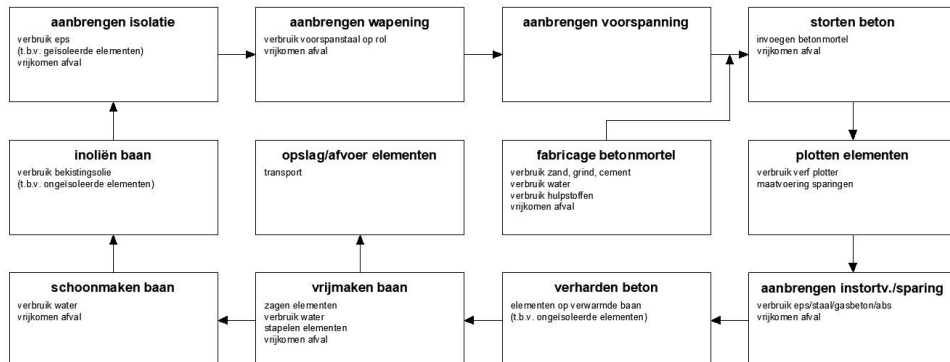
**aanbrengen isolatie**
verbruik eps
(t.b.v. geïsoleerde elementen)
vrijkomen afval

**aanbrengen wapening**
verbruik voorspanstaal op rol
vrijkomen afval

**aanbrengen voorspanning**

**storten beton**
invoegen betonmortel
vrijkomen afval

**inoliën baan**
verbruik bekistingsolie
(t.b.v. ongeïsoleerde elementen)

**opslag/afvoer elementen**
transport

**fabricage betonmortel**
verbruik zand, grind, cement
verbruik water
verbruik hulpstoffen
vrijkomen afval

**plotten elementen**
verbruik verf plotter
maatvoering sparingen

**schoonmaken baan**
verbruik water
vrijkomen afval

**vrijmaken baan**
zagen elementen
verbruik water
stapelen elementen
vrijkomen afval

**verharden beton**
elementen op verwarmde baan
(t.b.v. ongeïsoleerde elementen)

**aanbrengen instortv./sparing**
verbruik eps/staal/gasbeton/abs
vrijkomen afval